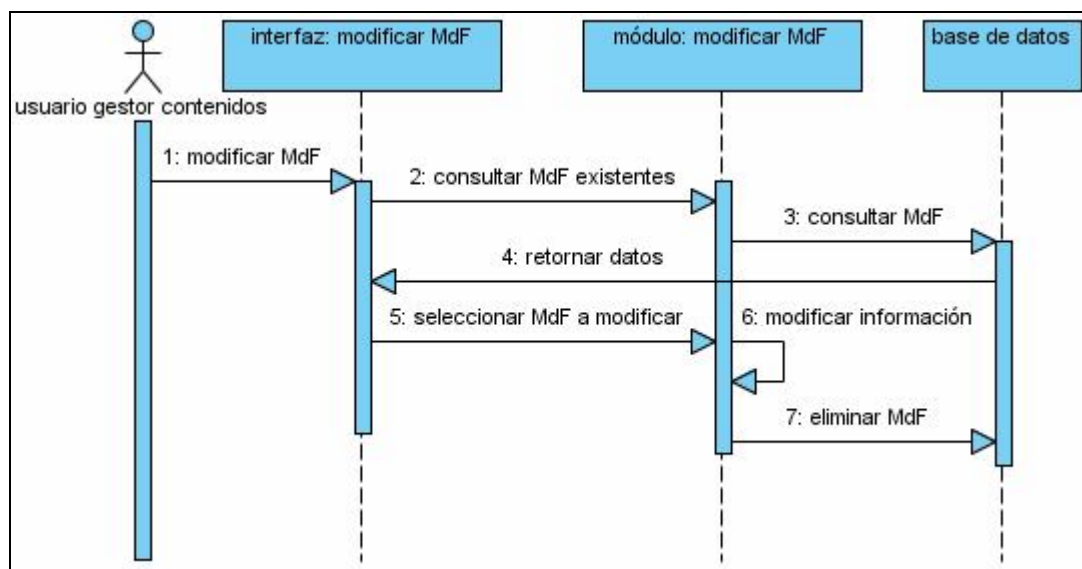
usuario gestor contenidos

interfaz: modificar MdF

módulo: modificar MdF

base de datos

1: modificar MdF

2: consultar MdF existentes

3: consultar MdF

4: retornar datos

5: seleccionar MdF a modificar

6: modificar información

7: eliminar MdF